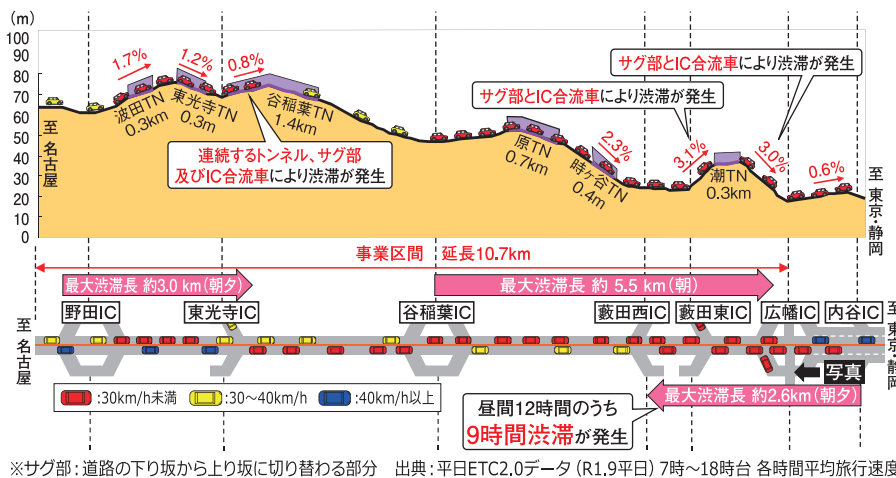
(m)
100
90
80
70
60
50
40
30
20
10
0

至名古屋

1.7%
1.2%
0.8%

渡田TN 0.3km
東光寺TN 0.3m
谷稲葉TN 1.4km

連続するトンネル、サグ部及びIC合流車により渋滞が発生

原TN 0.7km
時ヶ谷TN 0.4m
2.3%
3.1%
潮TN 0.3km
3.0%
0.6%

サグ部とIC合流車により渋滞が発生
サグ部とIC合流車により渋滞が発生

至東京・静岡

事業区間　延長10.7km

最大渋滞長 約3.0 km(朝夕)
最大渋滞長 約 5.5 km(朝)

野田IC
東光寺IC
谷稲葉IC
藪田西IC
藪田東IC
広幡IC
内谷IC

至名古屋
至東京・静岡

写真

:30km/h未満
:30～40km/h
:40km/h以上

最大渋滞長 約2.6km(朝夕)

昼間12時間のうち
9時間渋滞が発生

※サグ部：道路の下り坂から上り坂に切り替わる部分　出典：平日ETC2.0データ（R1.9平日）7時～18時台 各時間平均旅行速度